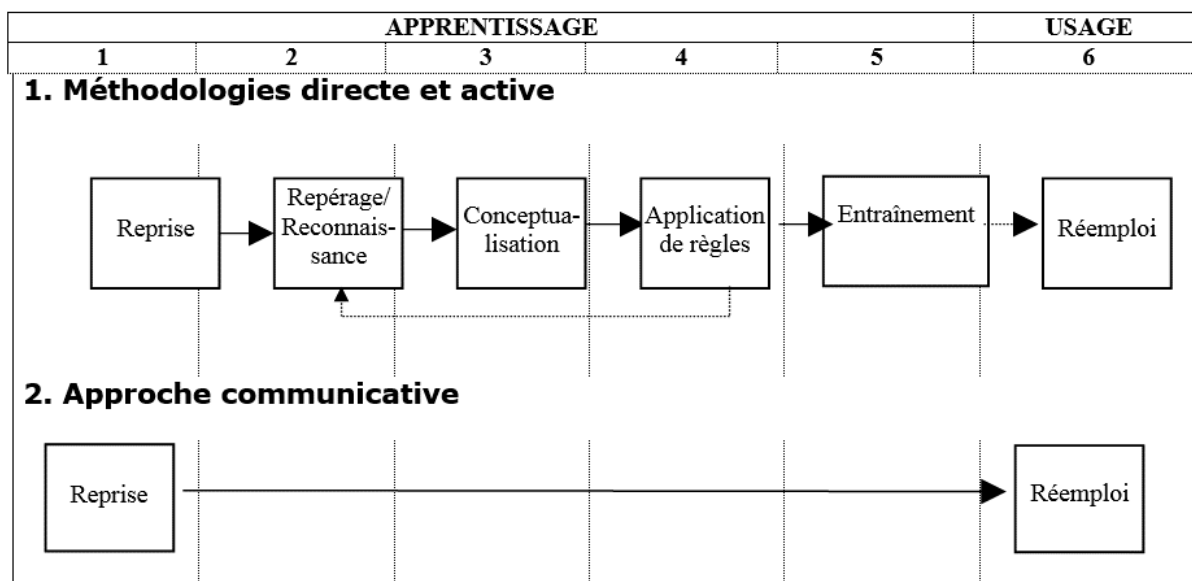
| APPRENTISSAGE | | | | | USAGE |
|---|---|---|---|---|---|
| 1 | 2 | 3 | 4 | 5 | 6 |

1. Méthodologies directe et active

Reprise

Repérage/ Reconnaissance

Conceptualisation

Application de règles

Entraînement

Réemploi

2. Approche communicative

Reprise

Réemploi